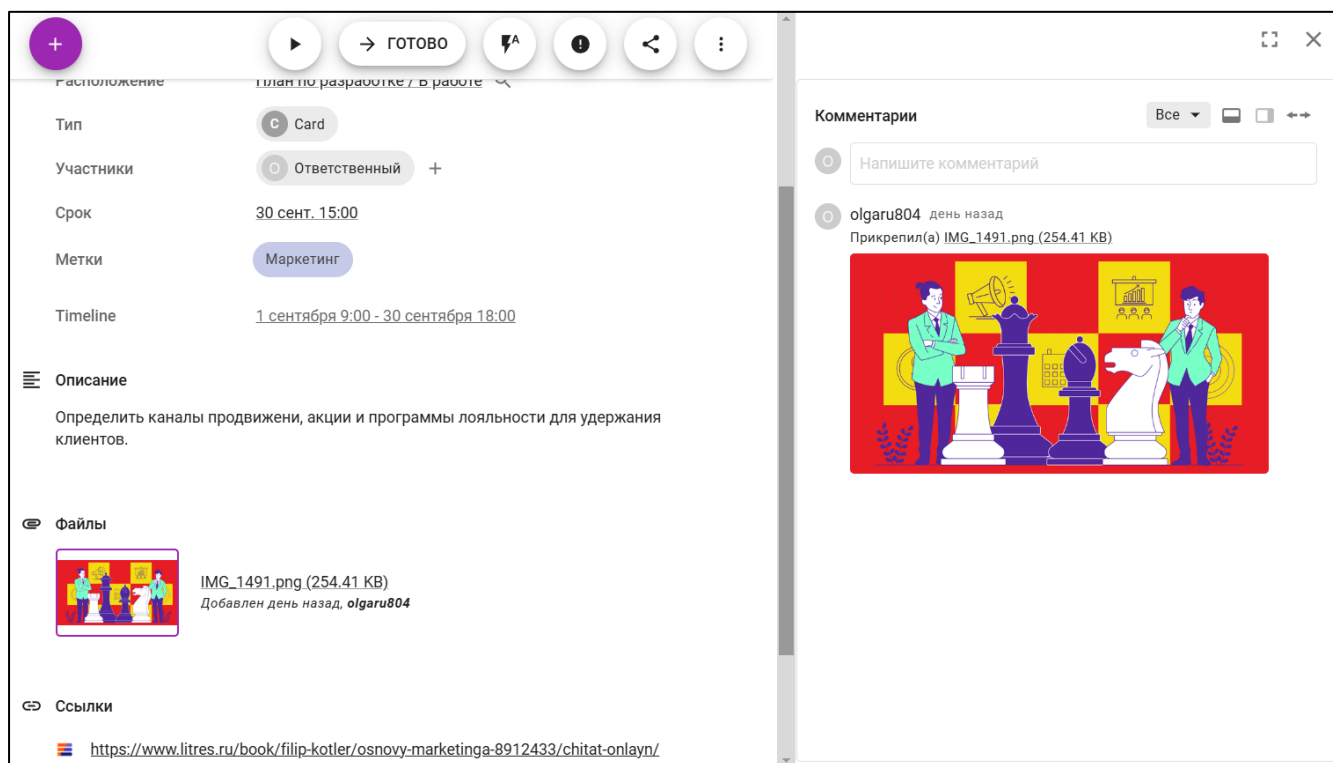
+

ГОТОВО

Расположение План по разработке / В работе

Тип C Card

Участники O Ответственный +

Срок 30 сент. 15:00

Метки Маркетинг

Timeline 1 сентября 9:00 - 30 сентября 18:00

Описание

Определить каналы продвижени, акции и программы лояльности для удержания клиентов.

Файлы

IMG_1491.png (254.41 KB)
Добавлен день назад, olgaru804

Ссылки

https://www.litres.ru/book/filip-kotler/osnovy-marketinga-8912433/chitat-onlayn/

Комментарии

Все

O Напишите комментарий

O olgaru804 день назад
Прикрепил(а) IMG_1491.png (254.41 KB)